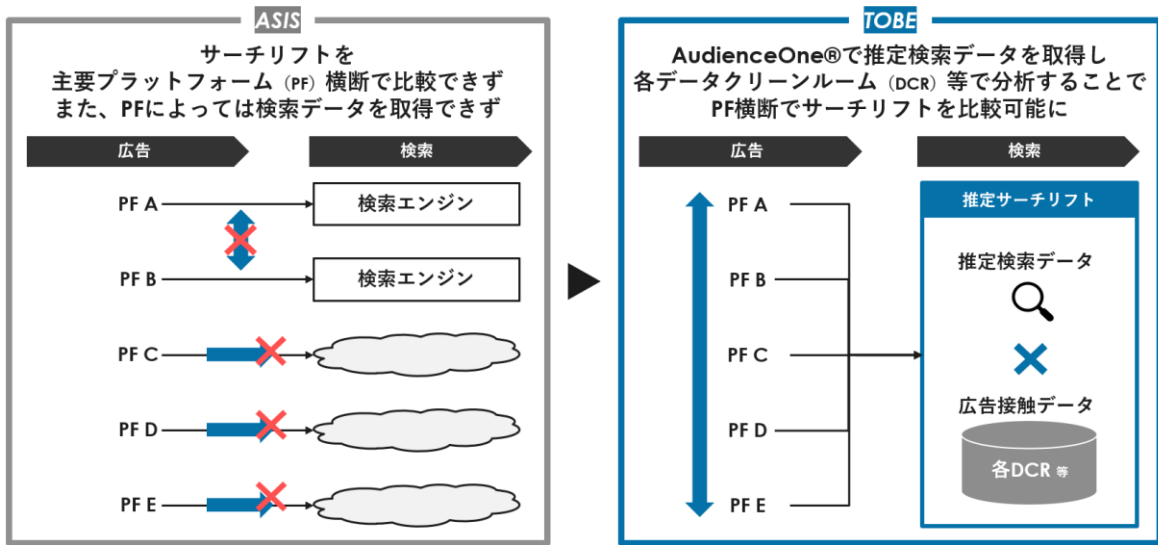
ASIS

サーチリフトを
主要プラットフォーム（PF）横断で比較できず
また、PFによっては検索データを取得できず

広告

検索

PF A

検索エンジン

PF B

検索エンジン

PF C

PF D

PF E

TOBE

AudienceOne®で推定検索データを取得し
各データクリーンルーム（DCR）等で分析することで
PF横断でサーチリフトを比較可能に

広告

検索

PF A

PF B

PF C

PF D

PF E

推定サーチリフト

推定検索データ

広告接触データ

各DCR 等